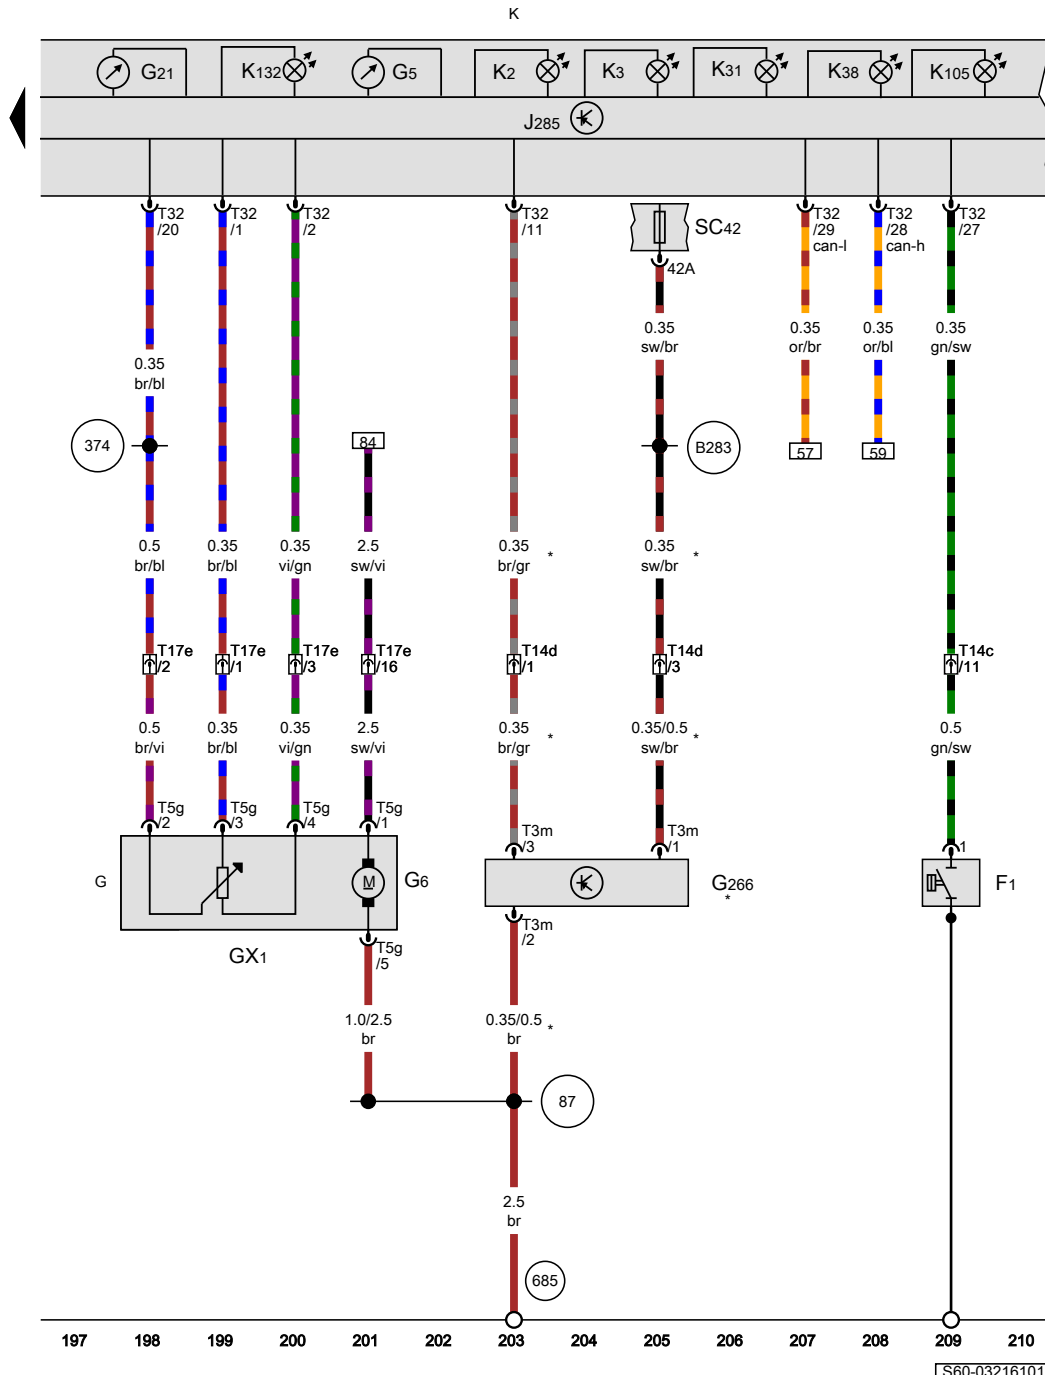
K

G21 K132 G5 K2 K3 K31 K38 K105

J285

T32 /20 T32 /1 T32 /2 T32 /11 SC42 42A T32 /29 can-l T32 /28 can-h T32 /27

0.35 br/bl

0.35 sw/br 0.35 or/br 0.35 or/bl 0.35 gn/sw

374 84 B283 57 59

0.5 br/bl 0.35 br/bl 0.35 vi/gn 2.5 sw/vi 0.35 br/gr * 0.35 sw/br *

T17e /2 T17e /1 T17e /3 T17e /16 T14d /1 T14d /3 T14c /11

0.5 br/vi 0.35 br/bl 0.35 vi/gn 2.5 sw/vi 0.35 br/gr * 0.35/0.5 sw/br * 0.5 gn/sw

T5g /2 T5g /3 T5g /4 T5g /1 T3m /3 T3m /1 1

G M G6 G266 * F1

GX1 T5g /5 T3m /2

1.0/2.5 br 0.35/0.5 br *

87

2.5 br

685

197 198 199 200 201 202 203 204 205 206 207 208 209 210

S60-03216101